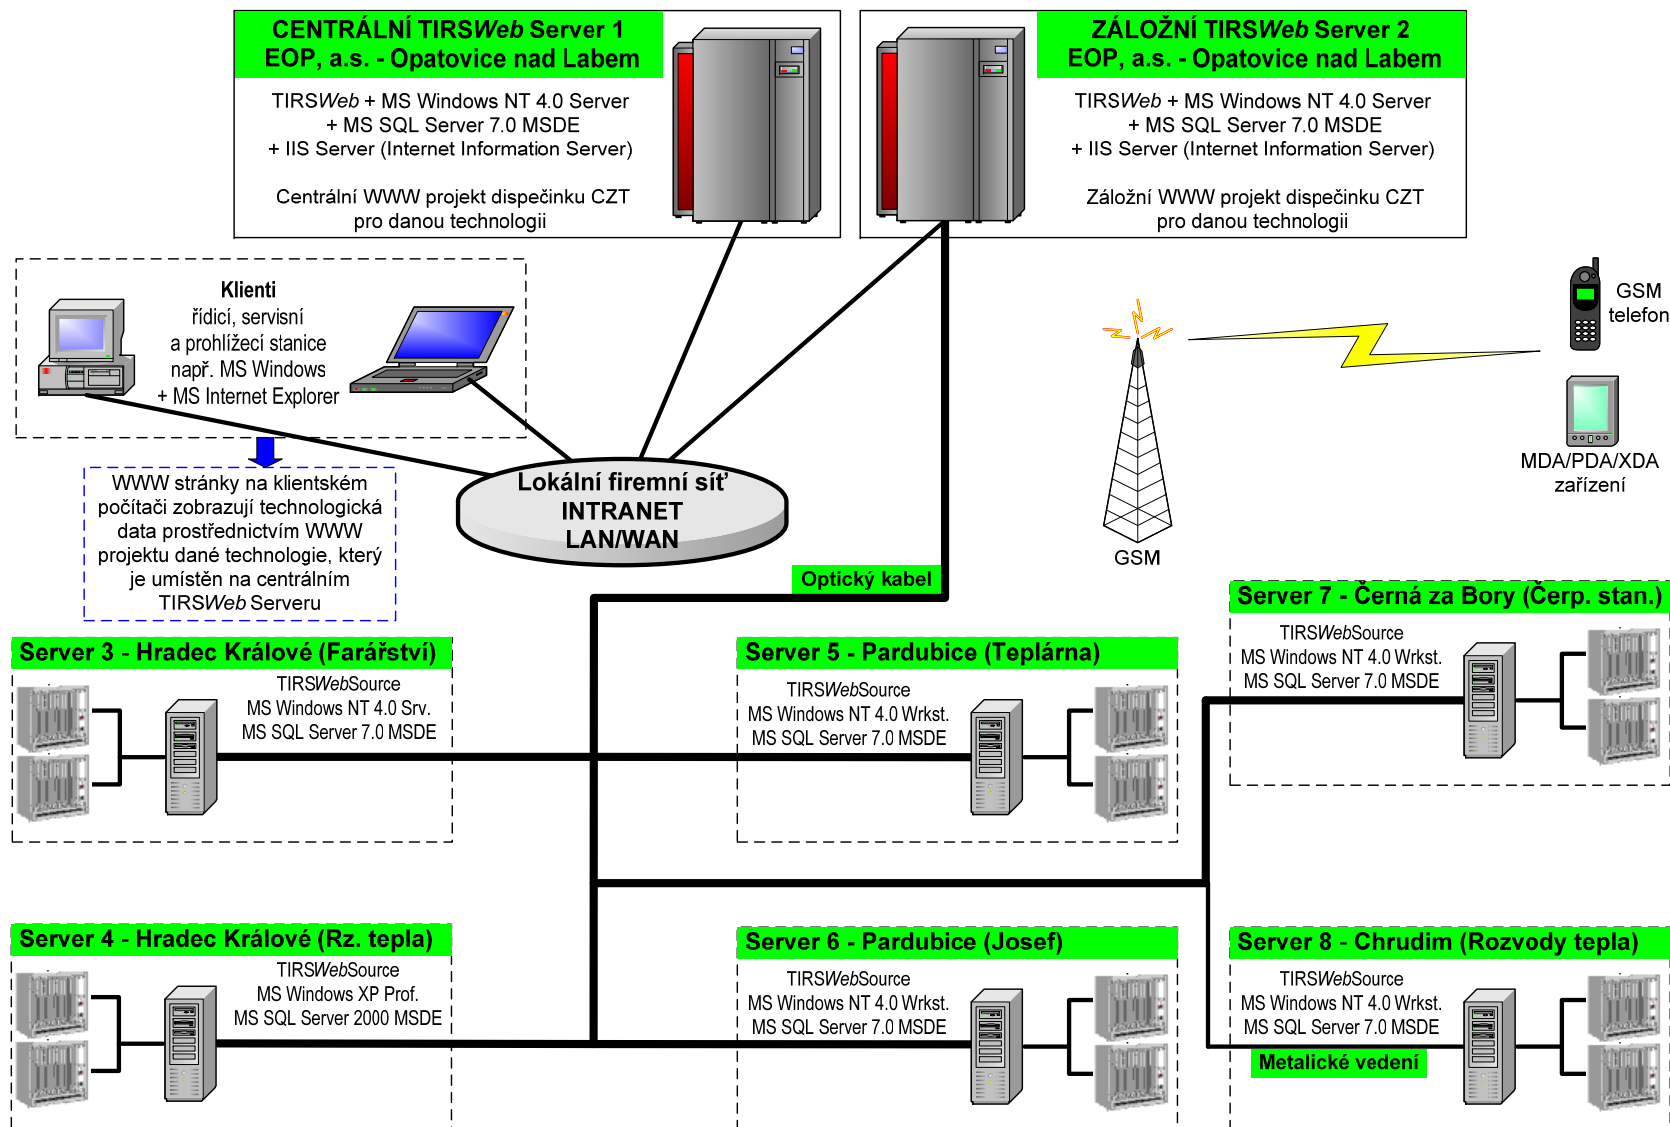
CENTRÁLNÍ TIRSWeb Server 1
EOP, a.s. - Opatovice nad Labem

TIRSWeb + MS Windows NT 4.0 Server
+ MS SQL Server 7.0 MSDE
+ IIS Server (Internet Information Server)

Centrální WWW projekt dispečinku CZT
pro danou technologii

ZÁLOŽNÍ TIRSWeb Server 2
EOP, a.s. - Opatovice nad Labem

TIRSWeb + MS Windows NT 4.0 Server
+ MS SQL Server 7.0 MSDE
+ IIS Server (Internet Information Server)

Záložní WWW projekt dispečinku CZT
pro danou technologii

Klienti
řídicí, servisní
a prohlížecí stanice
např. MS Windows
+ MS Internet Explorer

GSM
telefon

MDA/PDA/XDA
zařízení

WWW stránky na klientském počítači zobrazují technologická data prostřednictvím WWW projektu dané technologie, který je umístěn na centrálním TIRSWeb Serveru

Lokální firemní síť
INTRANET
LAN/WAN

GSM

Optický kabel

Server 7 - Černá za Bory (Čerp. stan.)
TIRSWebSource
MS Windows NT 4.0 Wrkst.
MS SQL Server 7.0 MSDE

Server 3 - Hradec Králové (Farářství)
TIRSWebSource
MS Windows NT 4.0 Srv.
MS SQL Server 7.0 MSDE

Server 5 - Pardubice (Teplárna)
TIRSWebSource
MS Windows NT 4.0 Wrkst.
MS SQL Server 7.0 MSDE

Server 4 - Hradec Králové (Rz. tepla)
TIRSWebSource
MS Windows XP Prof.
MS SQL Server 2000 MSDE

Server 6 - Pardubice (Josef)
TIRSWebSource
MS Windows NT 4.0 Wrkst.
MS SQL Server 7.0 MSDE

Server 8 - Chrudim (Rozvody tepla)
TIRSWebSource
MS Windows NT 4.0 Wrkst.
MS SQL Server 7.0 MSDE

Metalické vedení